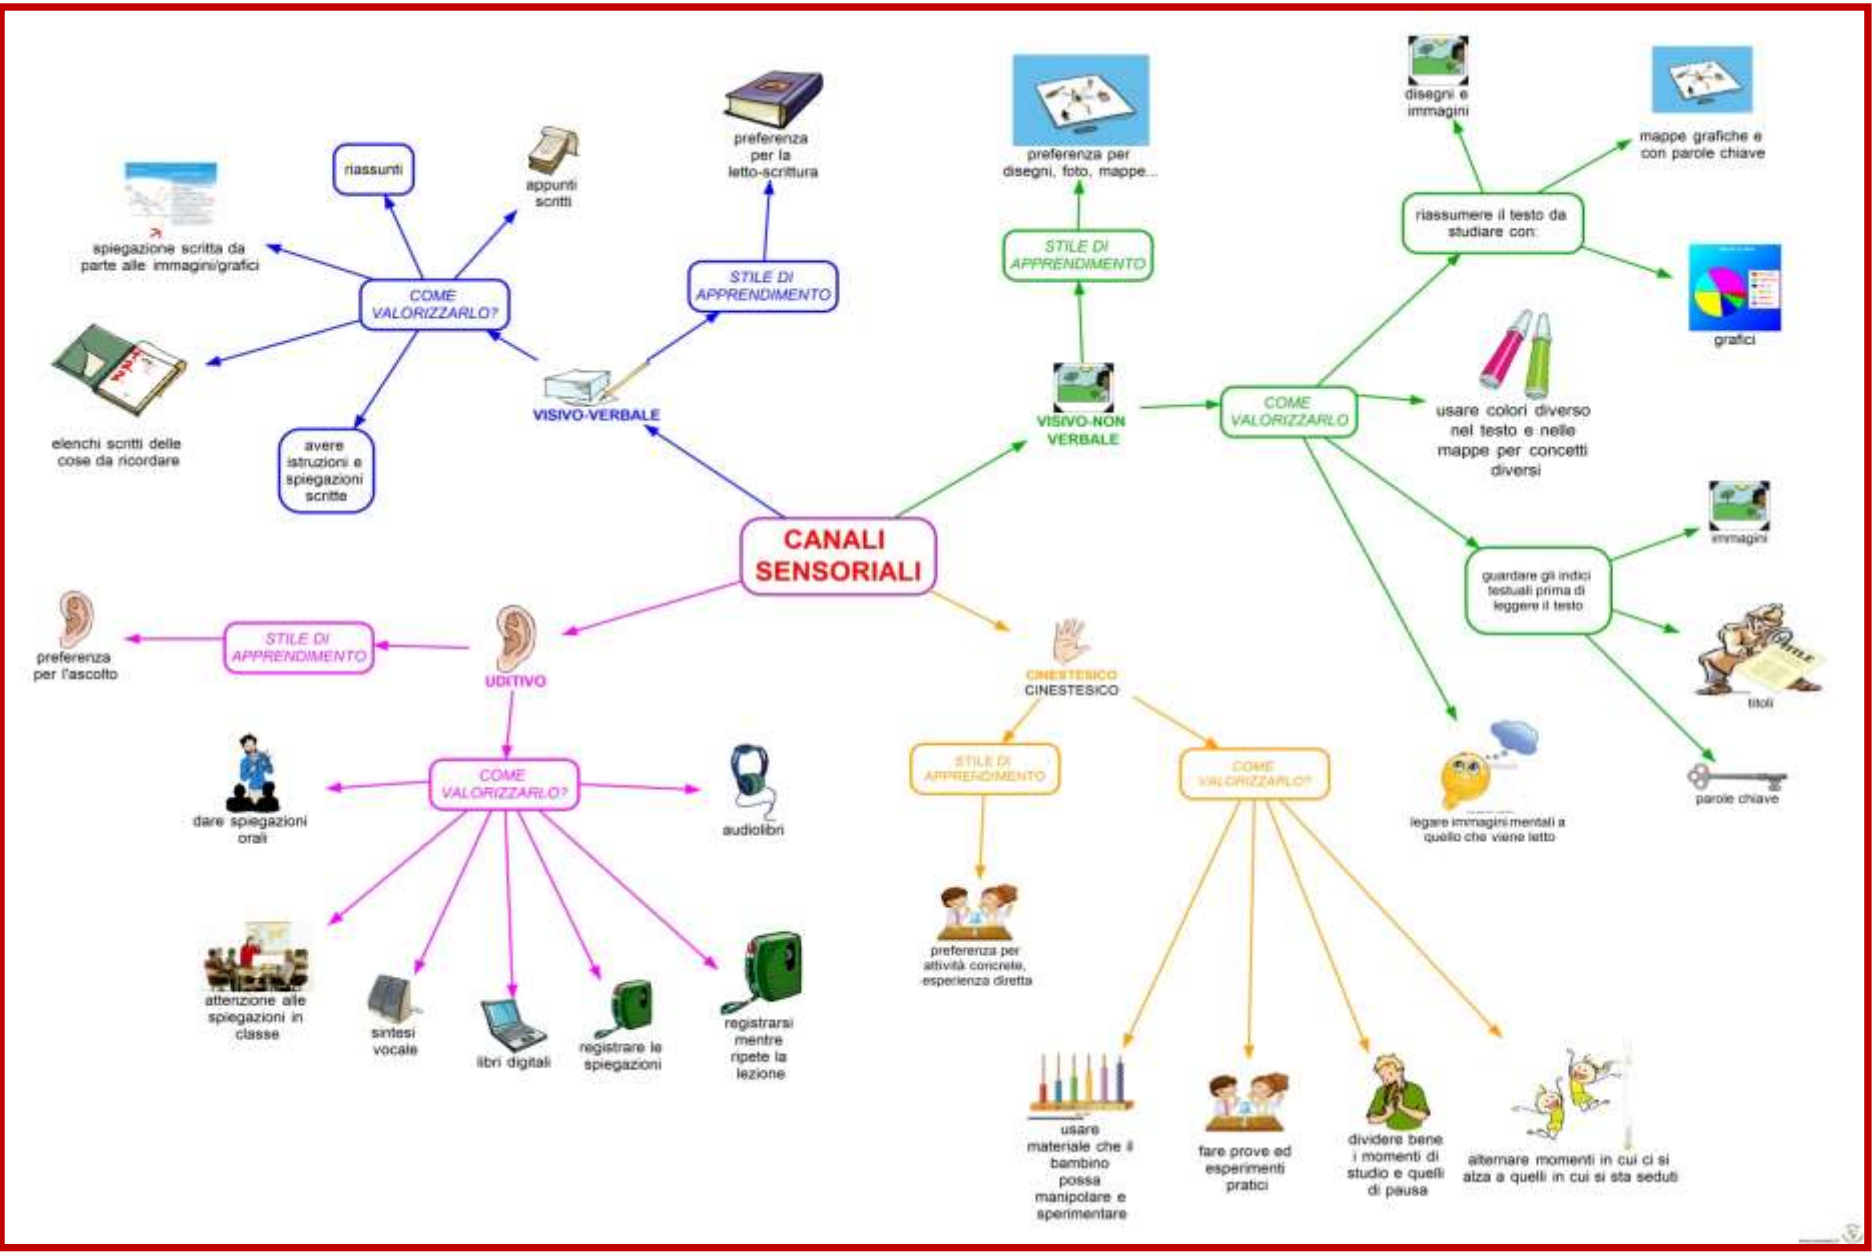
CANALI SENSORIALI

VISIVO-VERBALE

STILE DI APPRENDIMENTO

preferenza per la letto-scrittura

COME VALORIZZARLO?

riassunti

appunti scritti

spiegazione scritta da parte alle immagini/grafici

elenchi scritti delle cose da ricordare

avere istruzioni e spiegazioni scritte

VISIVO-NON VERBALE

STILE DI APPRENDIMENTO

preferenza per disegni, foto, mappe...

COME VALORIZZARLO

riassumere il testo da studiare con:

disegni e immagini

mappe grafiche e con parole chiave

grafici

usare colori diverso nel testo e nelle mappe per concetti diversi

guardare gli indici testuali prima di leggere il testo

immagini

titoli

parole chiave

legare immagini mentali a quello che viene letto

UDITIVO

STILE DI APPRENDIMENTO

preferenza per l'ascolto

COME VALORIZZARLO?

dare spiegazioni orali

audiolibri

attenzione alle spiegazioni in classe

sintesi vocale

libri digitali

registrare le spiegazioni

registrarsi mentre ripete la lezione

CINESTESICO

CINESTESICO

STILE DI APPRENDIMENTO

preferenza per attività concrete, esperienza diretta

COME VALORIZZARLO?

usare materiale che il bambino possa manipolare e sperimentare

fare prove ed esperimenti pratici

dividere bene i momenti di studio e quelli di pausa

alternare momenti in cui ci si alza a quelli in cui si sta seduti